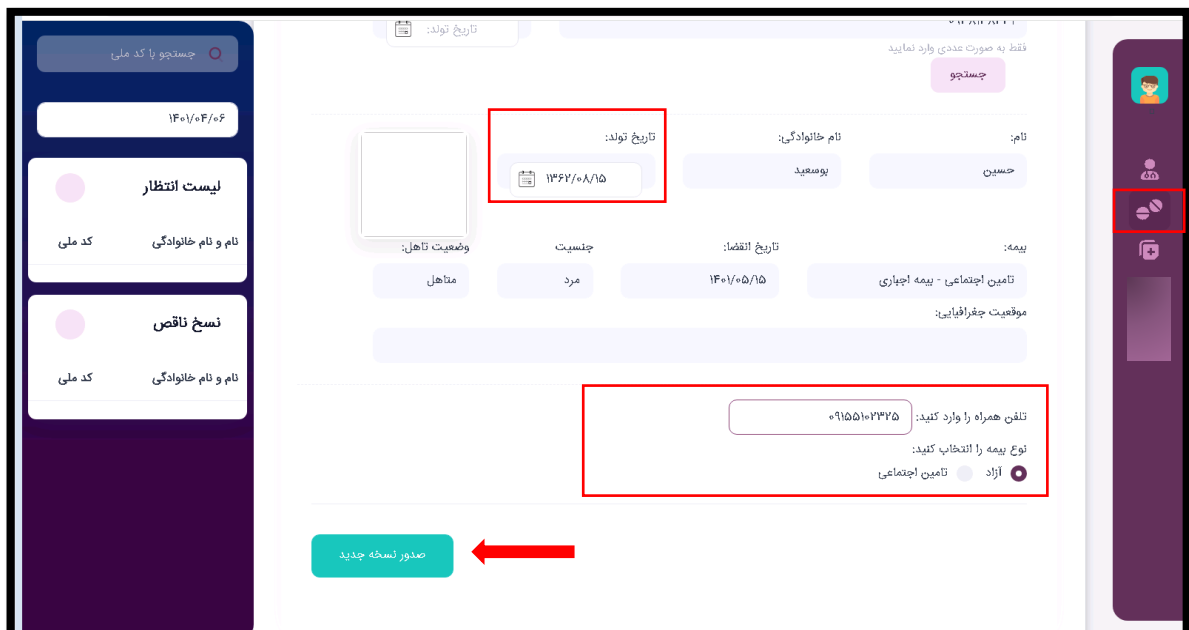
جستجو با کد ملی

۱۴۰۱/۰۴/۰۶

لیست انتظار

نام و نام خانوادگی کد ملی

نسخ ناقص

نام و نام خانوادگی کد ملی

تاریخ تولد:

فقط به صورت عددی وارد نمایید

جستجو

نام: حسین

نام خانوادگی: بوسعید

تاریخ تولد: ۱۳۶۲/۰۸/۱۵

بیمه: تامین اجتماعی - بیمه اجباری

تاریخ انقضا: ۱۴۰۱/۰۵/۱۵

جنسیت: مرد

وضعیت تاهل: متاهل

موقعیت جغرافیایی:

تلفن همراه را وارد کنید: ۰۹۱۵۵۱۰۲۳۲۵

نوع بیمه را انتخاب کنید:

آزاد تامین اجتماعی

صدور نسخه جدید